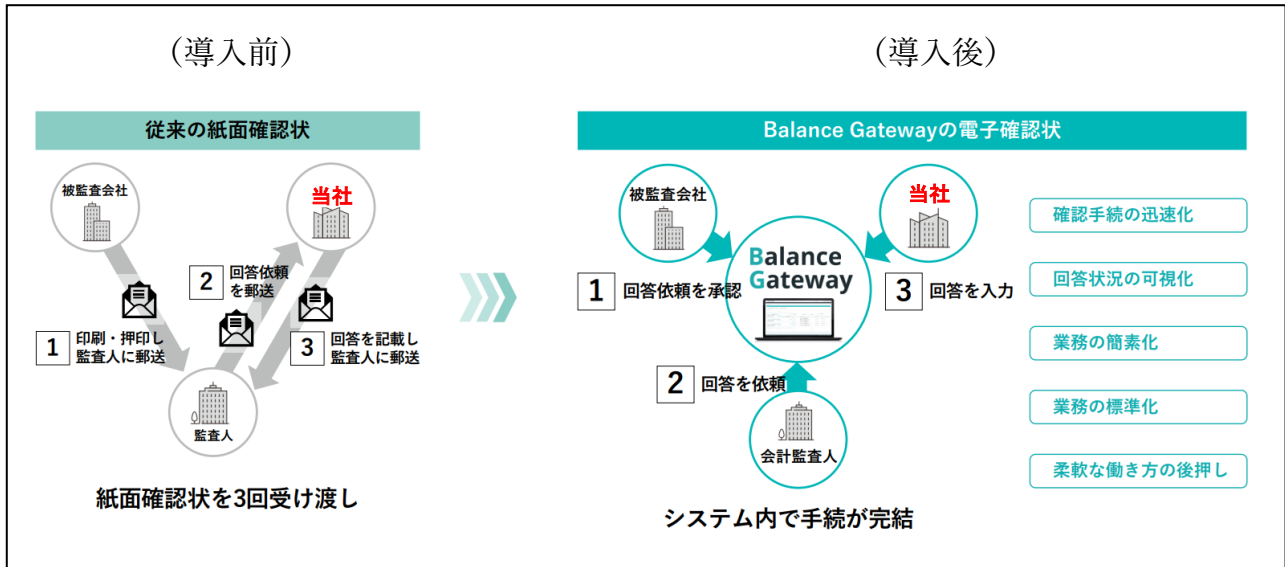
（導入前）

従来の紙面確認状

被監査会社

当社

2 回答依頼を郵送

1 印刷・押印し監査人に郵送

3 回答を記載し監査人に郵送

監査人

紙面確認状を3回受け渡し

（導入後）

Balance Gatewayの電子確認状

被監査会社

当社

Balance Gateway

1 回答依頼を承認

3 回答を入力

2 回答を依頼

会計監査人

システム内で手続が完結

確認手続の迅速化

回答状況の可視化

業務の簡素化

業務の標準化

柔軟な働き方の後押し